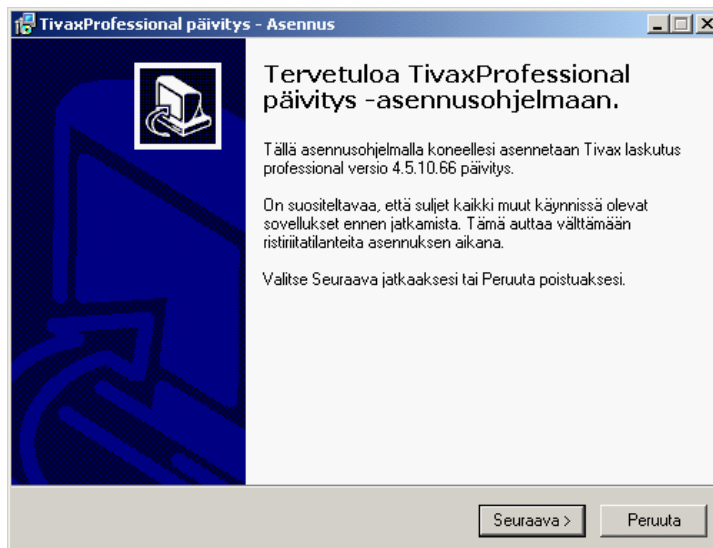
TivaxProfessional päivitys - Asennus

Tervetuloa TivaxProfessional päivitys -asennusohjelmaan.

Tällä asennusohjelmalla koneellesi asennetaan Tivax laskutus professional versio 4.5.10.66 päivitys.

On suositeltavaa, että suljet kaikki muut käynnissä olevat sovellukset ennen jatkamista. Tämä auttaa välttämään ristiriitatilanteita asennuksen aikana.

Valitse Seuraava jatkaaksesi tai Peruuta poistuaksesi.

Seuraava >

Peruuta